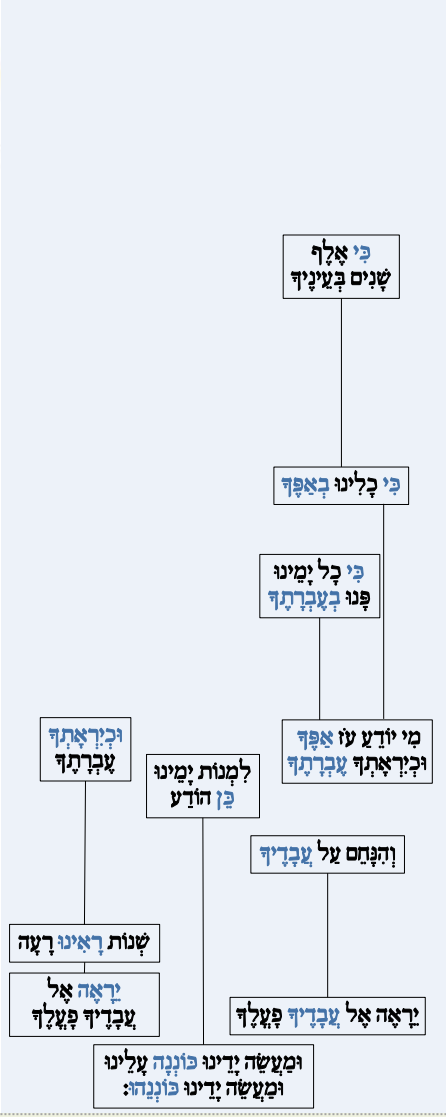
כִּי אֶלֶף שָׁנִים בְּעֵינֶיךָ

כִּי כָלִינוּ בְאַפֶּךָ

כִּי כָל יָמֵינוּ פָּנוּ בְעֶבְרָתֶךָ

מִי יוֹדֵעַ עֹז אַפֶּךָ וּכְיִרְאָתְךָ עֶבְרָתֶךָ

וּכְיִרְאָתְךָ עֶבְרָתֶךָ

לִמְנוֹת יָמֵינוּ כֵּן הוֹדַע

וְהִנָּחֵם עַל עֲבָדֶיךָ

שְׁנוֹת רָאִינוּ רָעָה

יֵרָאֶה אֶל עֲבָדֶיךָ פָעֳלֶךָ

יֵרָאֶה אֶל עֲבָדֶיךָ פָעֳלֶךָ

וּמַעֲשֵׂה יָדֵינוּ כּוֹנְנָה עָלֵינוּ וּמַעֲשֵׂה יָדֵינוּ כּוֹנְנֵהוּ: